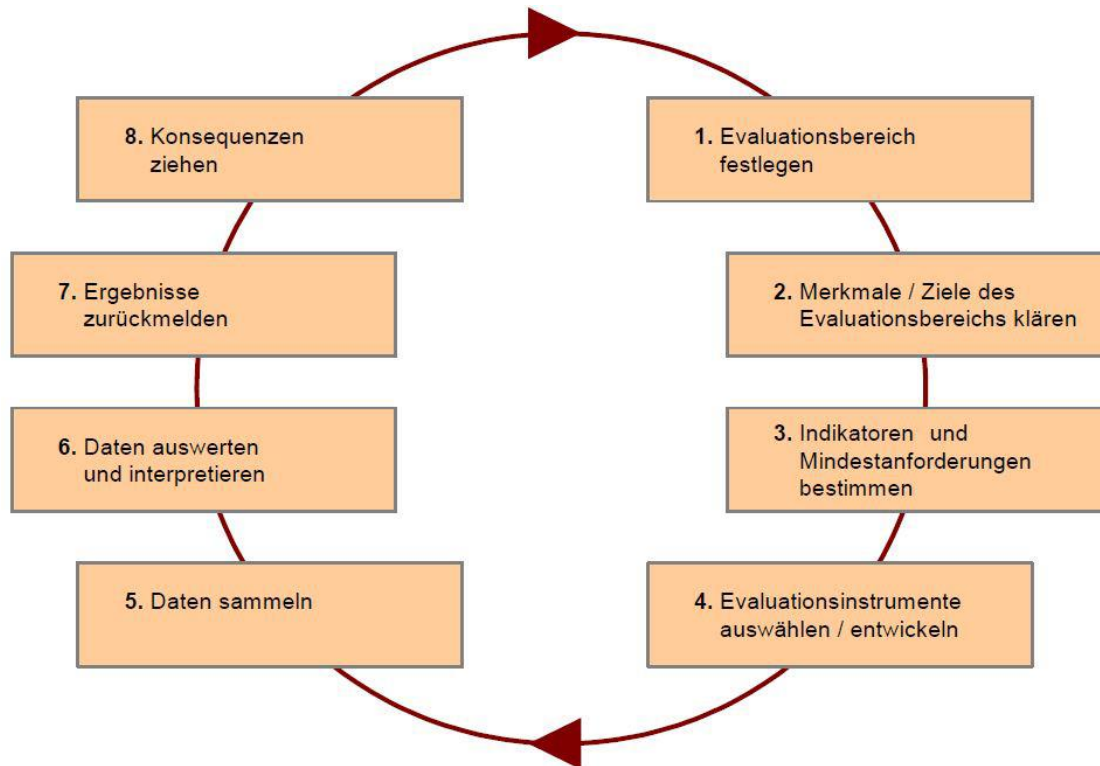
1. Evaluationsbereich festlegen

2. Merkmale / Ziele des Evaluationsbereichs klären

3. Indikatoren und Mindestanforderungen bestimmen

4. Evaluationsinstrumente auswählen / entwickeln

5. Daten sammeln

6. Daten auswerten und interpretieren

7. Ergebnisse zurückmelden

8. Konsequenzen ziehen